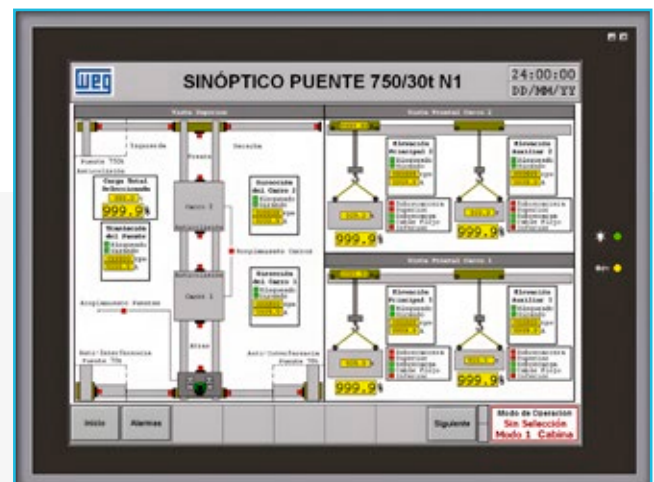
WEG

SINÓPTICO PUENTE 750/30t N1

24:00:00
DD/MM/YY

Vista Superior

Izquierda

Derecha

Puente 750t

Anticolisión

Carga Total Seleccionada

999.9%

Traslación del Puente

Habilitado

Variador

Frente

Carro 2

Dirección del Carro 2

Habilitado

Variador

Acoplamiento Carros

Anticolisión

Carro 1

Dirección del Carro 1

Habilitado

Variador

Acoplamiento Puentes

Atrás

Anti-Interferencia Puente 75t

Anti-Interferencia Puente 75t

Vista Frontal Carro 2

Elevación Principal 2

Habilitado

Variador

999.9%

Elevación Auxiliar 2

Habilitado

Variador

999.9%

Vista Frontal Carro 1

Elevación Principal 1

Habilitado

Variador

999.9%

Elevación Auxiliar 1

Habilitado

Variador

999.9%

Inicio

Alarmas

Siguiente

Modo de Operación
Sin Selección
Modo 1 Cabina